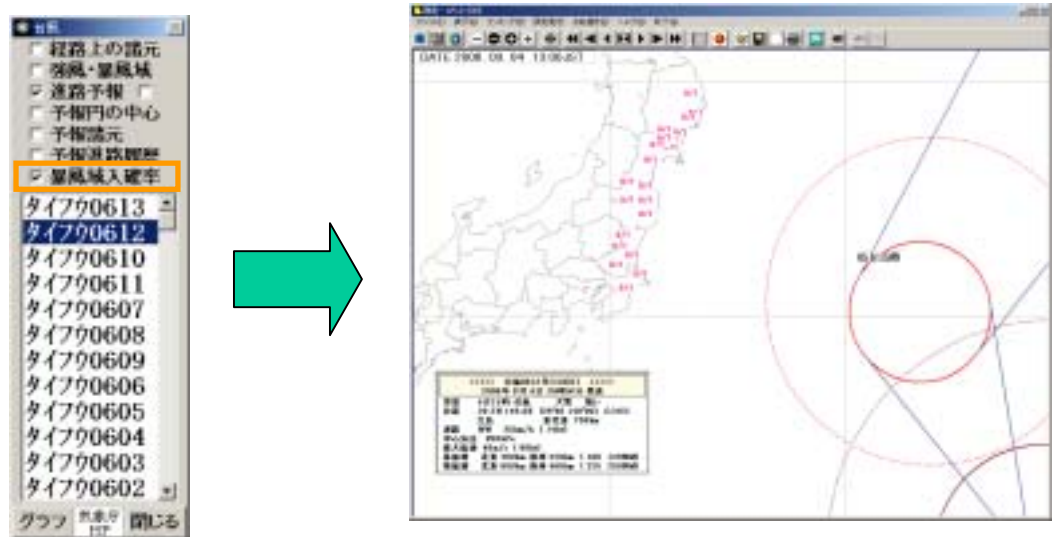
台風
経路上の諸元
強風・暴風域
進路予報
予報円の中心
予報諸元
予報進路履歴
暴風域入確率
タイフウ0613
タイフウ0612
タイフウ0610
タイフウ0611
タイフウ0607
タイフウ0608
タイフウ0609
タイフウ0606
タイフウ0605
タイフウ0604
タイフウ0603
タイフウ0602
グラフ
気象庁HP
閉じる

DATE 2006 09 04 13:00:00

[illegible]